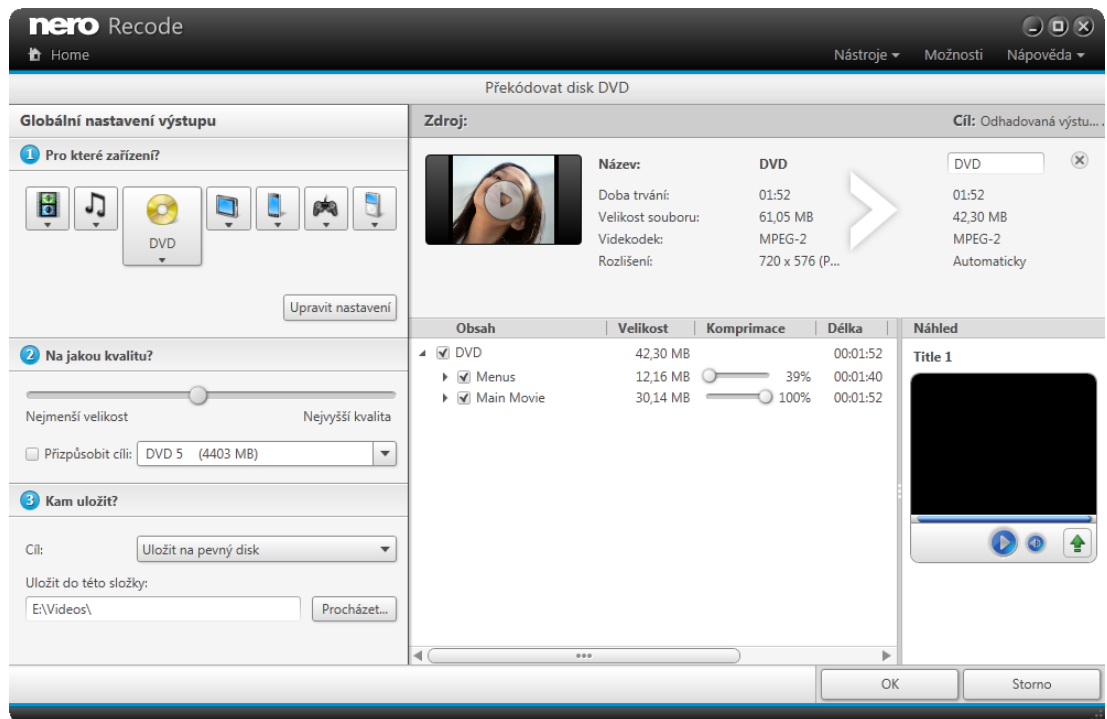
nero Recode

Home

Nástroje ▾ Možnosti Nápověda ▾

Překódovat disk DVD

Globální nastavení výstupu

1 Pro které zařízení?

DVD

Upravit nastavení

2 Na jakou kvalitu?

Nejmenší velikost Nejvyšší kvalita

Přizpůsobit cíli: DVD 5 (4403 MB)

3 Kam uložit?

Cíl: Uložit na pevný disk

Uložit do této složky:

E:\Videos\ Procházet...

Zdroj:

Cíl: Odhadovaná výstu...

| | | |
|---|---|---|
| Název: | DVD | DVD |
| Doba trvání: | 01:52 | 01:52 |
| Velikost souboru: | 61,05 MB | 42,30 MB |
| Videkodek: | MPEG-2 | MPEG-2 |
| Rozlišení: | 720 x 576 (P... | Automaticky |

| Obsah | Velikost | Komprimace | Délka |
|---|---|---|---|
| DVD | 42,30 MB | | 00:01:52 |
| Menus | 12,16 MB | 39% | 00:01:40 |
| Main Movie | 30,14 MB | 100% | 00:01:52 |

Náhled

Title 1

OK

Storno